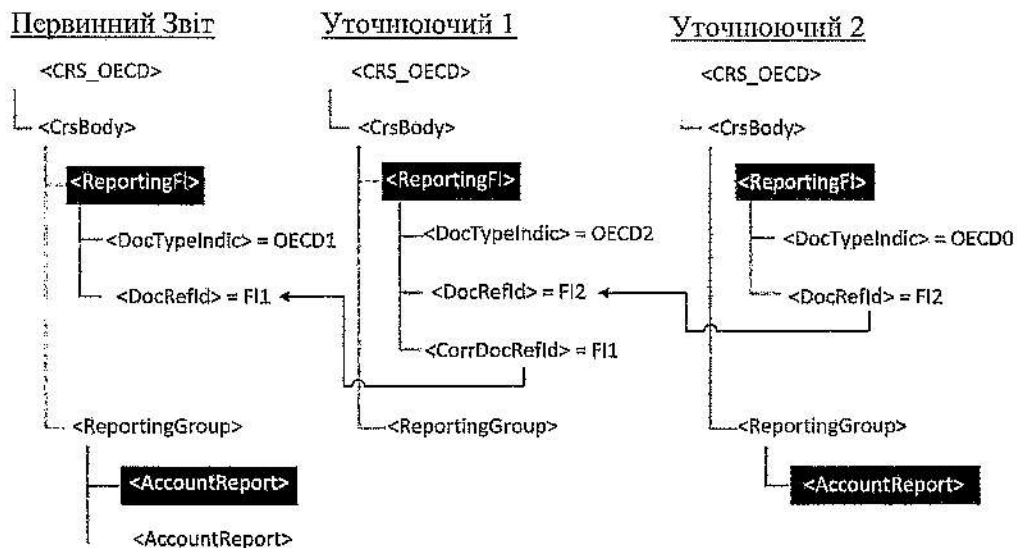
Первинний Звіт

<CRS_OECD>

<CrsBody>

<ReportingFI>

<DocTypeIndic> = OECD1

<DocRefId> = FI1

<ReportingGroup>

<AccountReport>

<AccountReport>

Уточнюючий 1

<CRS_OECD>

<CrsBody>

<ReportingFI>

<DocTypeIndic> = OECD2

<DocRefId> = FI2

<CorrDocRefId> = FI1

<ReportingGroup>

Уточнюючий 2

<CRS_OECD>

<CrsBody>

<ReportingFI>

<DocTypeIndic> = OECD0

<DocRefId> = FI2

<ReportingGroup>

<AccountReport>